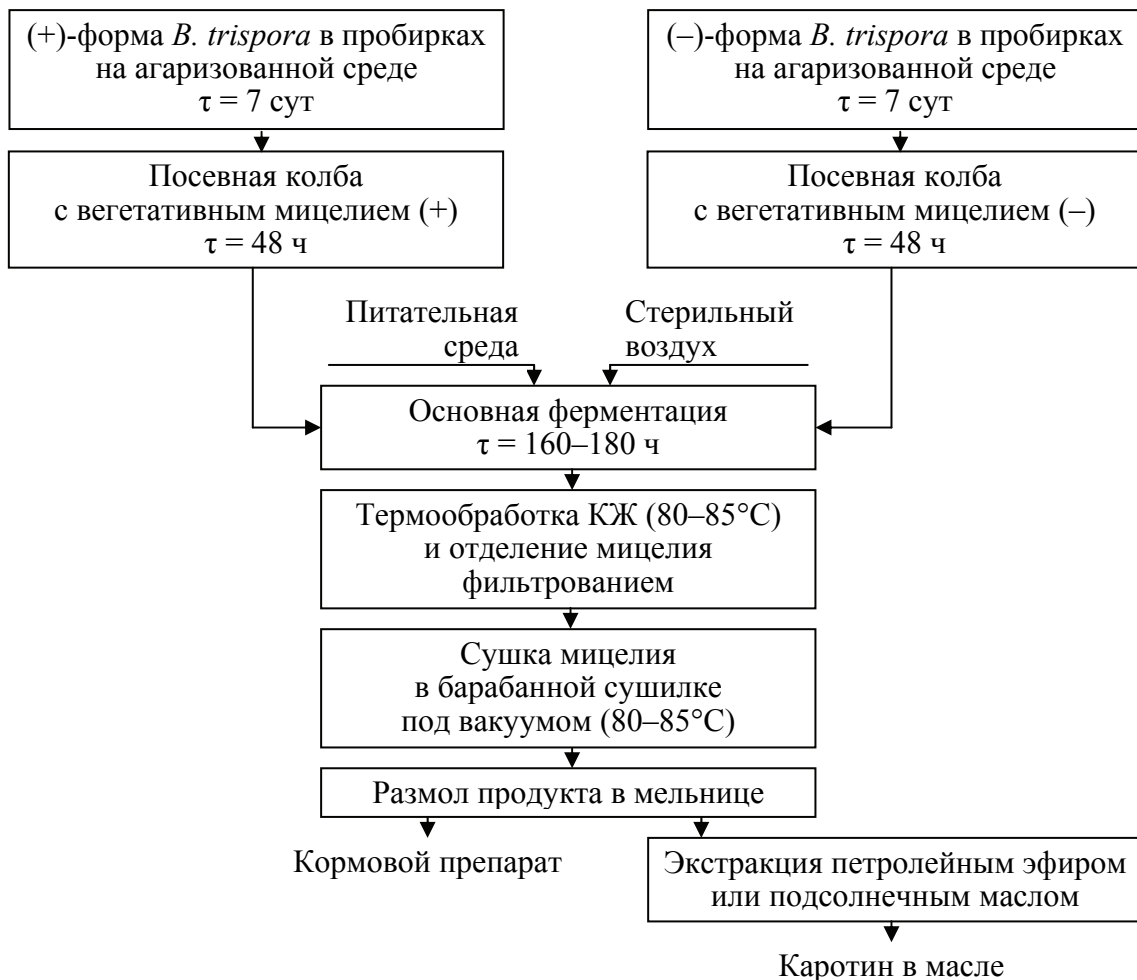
(+)-форма *B. trispora* в пробирках на агаризованной среде
$\tau = 7$ сут

(–)-форма *B. trispora* в пробирках на агаризованной среде
$\tau = 7$ сут

Посевная колба с вегетативным мицелием (+)
$\tau = 48$ ч

Посевная колба с вегетативным мицелием (–)
$\tau = 48$ ч

Питательная среда

Стерильный воздух

Основная ферментация
$\tau = 160–180$ ч

Термообработка КЖ (80–85°C) и отделение мицелия фильтрованием

Сушка мицелия в барабанной сушилке под вакуумом (80–85°C)

Размол продукта в мельнице

Кормовой препарат

Экстракция петролейным эфиром или подсолнечным маслом

Каротин в масле